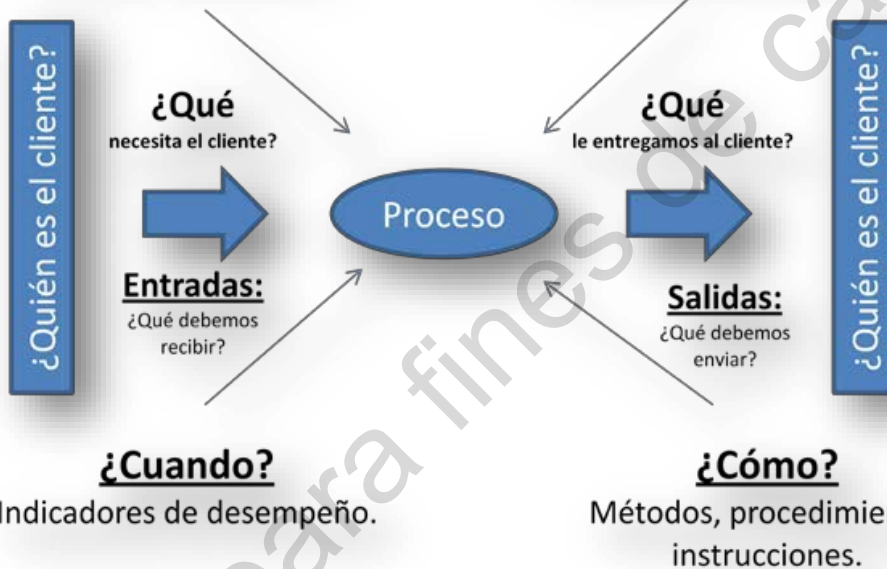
¿Quién es el cliente?

¿Qué
necesita el cliente?

Entradas:
¿Qué debemos recibir?

Proceso

¿Qué
le entregamos al cliente?

Salidas:
¿Qué debemos enviar?

¿Quién es el cliente?

¿Cuando?
Indicadores de desempeño.

¿Cómo?
Métodos, procedimie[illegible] instrucciones.

para fines de ca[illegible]